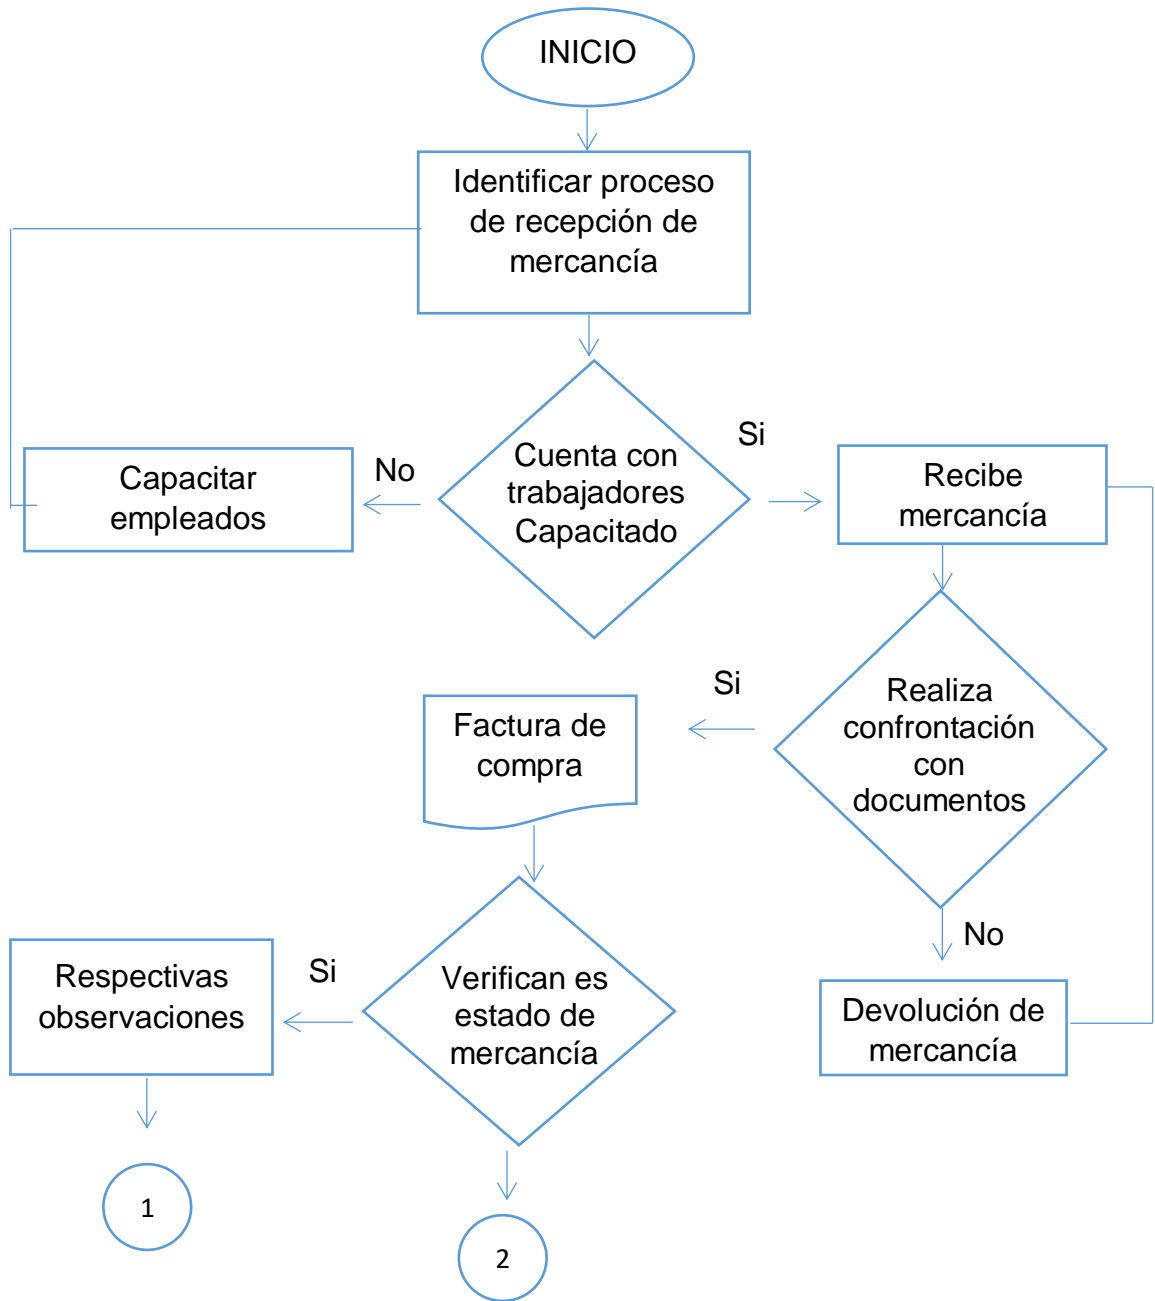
INICIO

Identificar proceso de recepción de mercancía

Cuenta con trabajadores Capacitado

No

Capacitar empleados

Si

Recibe mercancía

Realiza confrontación con documentos

Si

Factura de compra

No

Devolución de mercancía

Verifican es estado de mercancía

Si

Respectivas observaciones

1

2